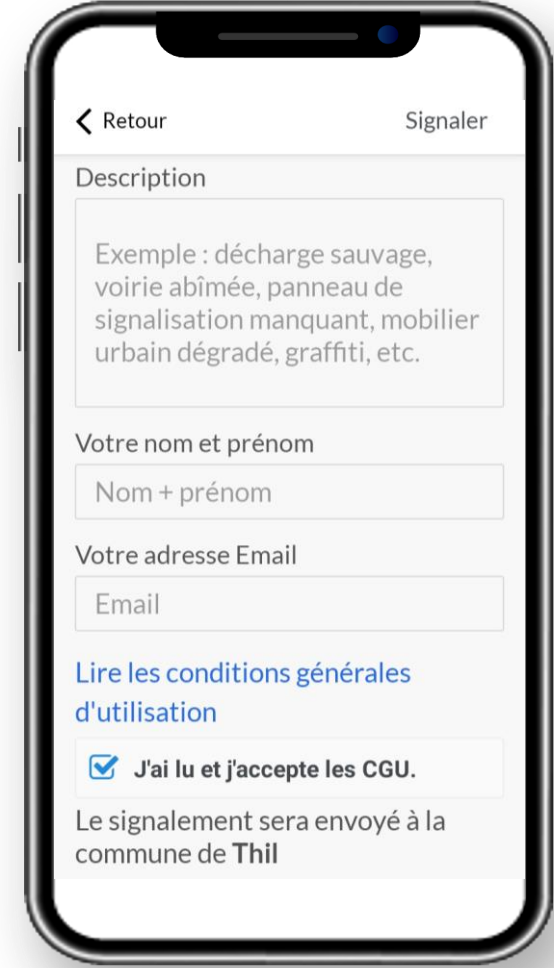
Retour

Signaler

Description

Exemple : décharge sauvage, voirie abîmée, panneau de signalisation manquant, mobilier urbain dégradé, graffiti, etc.

Votre nom et prénom

Nom + prénom

Votre adresse Email

Email

Lire les conditions générales d'utilisation

J'ai lu et j'accepte les CGU.

Le signalement sera envoyé à la commune de Thil